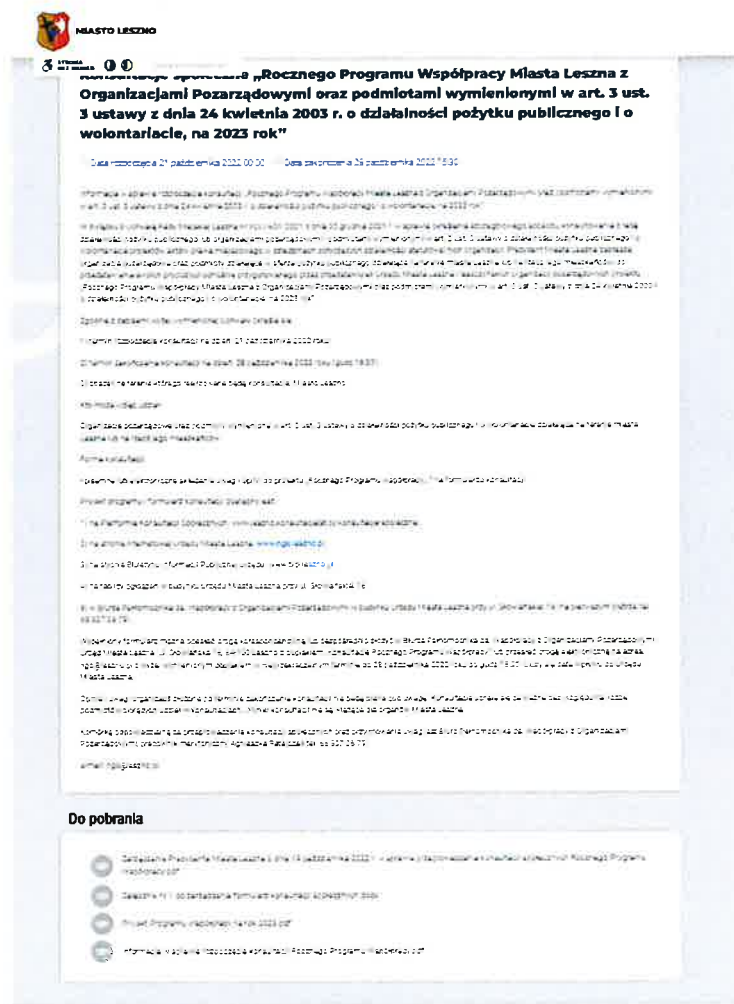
MIASTO LESZNO

Konsultacje społeczne „Rocznego Programu Współpracy Miasta Leszna z Organizacjami Pozarządowymi oraz podmiotami wymienionymi w art. 3 ust. 3 ustawy z dnia 24 kwietnia 2003 r. o działalności pożytku publicznego i o wolontariacie, na 2023 rok"

Data rozpoczęcia 21 października 2022 00:00 Data zakończenia 28 października 2022 15:30

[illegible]

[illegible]

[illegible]

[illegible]

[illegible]

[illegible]

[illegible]

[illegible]

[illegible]

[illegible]

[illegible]

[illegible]

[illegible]

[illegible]

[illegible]

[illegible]

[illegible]

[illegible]

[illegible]

Do pobrania

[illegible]

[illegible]

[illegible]

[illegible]